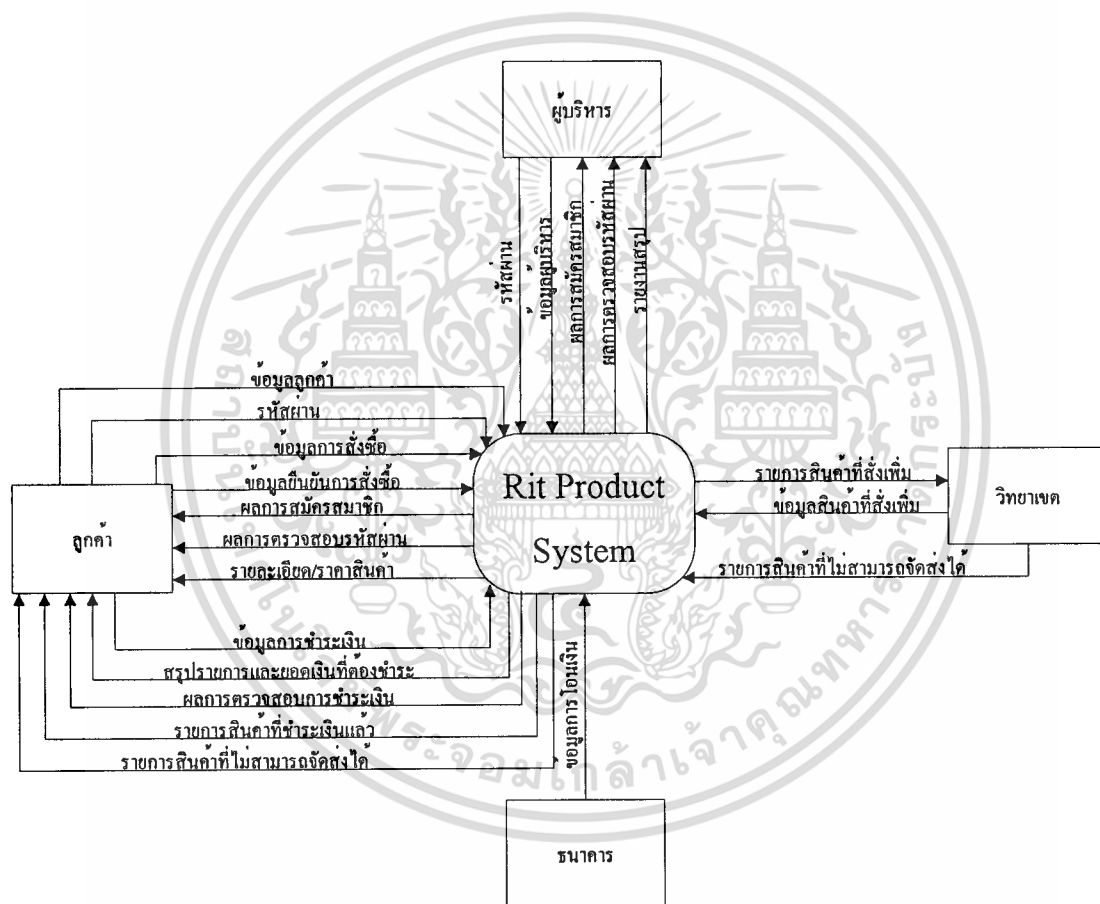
ผู้บริหาร

รหัสผ่าน
ข้อมูลผู้บริหาร
ผลการสมัครสมาชิก
ผลการตรวจสอบรหัสผ่าน
รายงานสรุป

ข้อมูลลูกค้า
รหัสผ่าน
ข้อมูลการสั่งซื้อ
ข้อมูลยืนยันการสั่งซื้อ
ผลการสมัครสมาชิก
ผลการตรวจสอบรหัสผ่าน
รายละเอียด/ราคาสินค้า

ลูกค้า

Rit Product System

รายการสินค้าที่สั่งเพิ่ม
ข้อมูลสินค้าที่สั่งเพิ่ม
รายการสินค้าที่ไม่สามารถจัดส่งได้

วิทยาเขต

ข้อมูลการชำระเงิน
สรุปรายการและยอดเงินที่ต้องชำระ
ผลการตรวจสอบการชำระเงิน
รายการสินค้าที่ชำระเงินแล้ว
รายการสินค้าที่ไม่สามารถจัดส่งได้

ข้อมูลการโอนเงิน

ธนาคาร